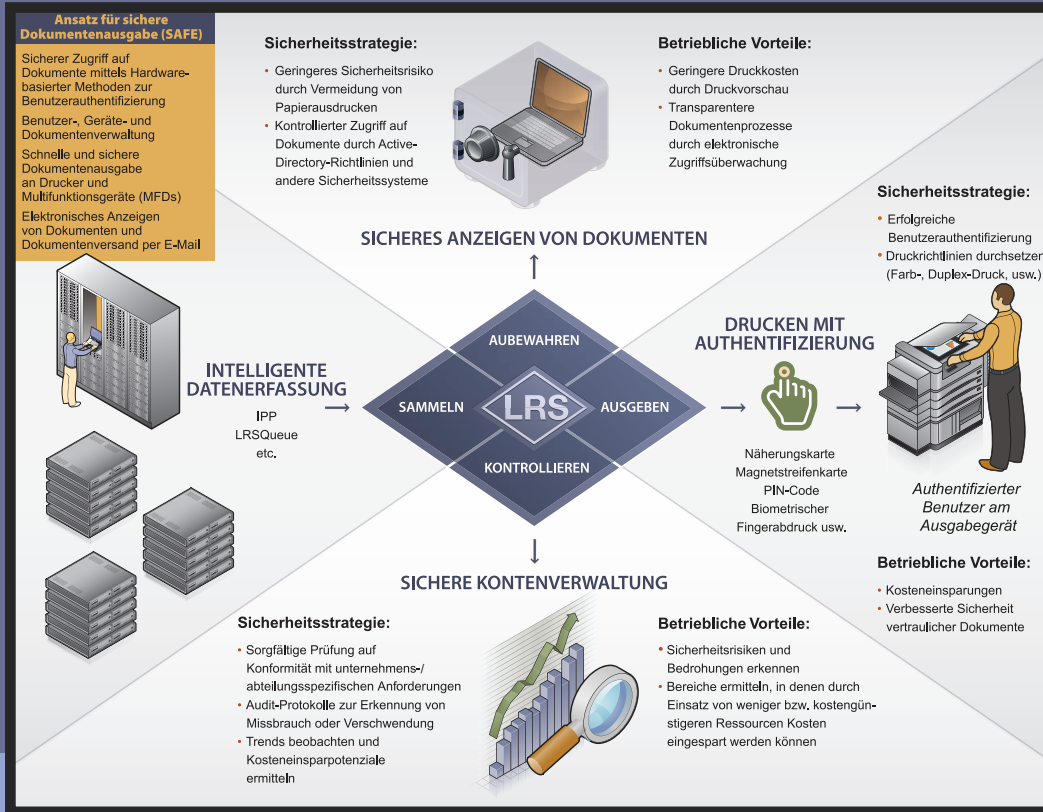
Ansatz für sichere Dokumentenausgabe (SAFE)

Sicherer Zugriff auf Dokumente mittels Hardware-basierter Methoden zur Benutzerauthentifizierung

Benutzer-, Geräte- und Dokumentenverwaltung

Schnelle und sichere Dokumentenausgabe an Drucker und Multifunktionsgeräte (MFDs)

Elektronisches Anzeigen von Dokumenten und Dokumentenversand per E-Mail

Sicherheitsstrategie:
• Geringeres Sicherheitsrisiko durch Vermeidung von Papierausdrucken
• Kontrollierter Zugriff auf Dokumente durch Active-Directory-Richtlinien und andere Sicherheitssysteme

Betriebliche Vorteile:
• Geringere Druckkosten durch Druckvorschau
• Transparentere Dokumentenprozesse durch elektronische Zugriffsüberwachung

SICHERES ANZEIGEN VON DOKUMENTEN

Sicherheitsstrategie:
• Erfolgreiche Benutzerauthentifizierung
• Druckrichtlinien durchsetzen (Farb-, Duplex-Druck, usw.)

INTELLIGENTE DATENERFASSUNG
IPP
LRSQueue
etc.

AUBEWAHREN
SAMMELN
LRS
AUSGEBEN
KONTROLLIEREN

DRUCKEN MIT AUTHENTIFIZIERUNG

Näherungskarte
Magnetstreifenkarte
PIN-Code
Biometrischer Fingerabdruck usw.

Authentifizierter Benutzer am Ausgabegerät

Betriebliche Vorteile:
• Kosteneinsparungen
• Verbesserte Sicherheit vertraulicher Dokumente

SICHERE KONTENVERWALTUNG

Sicherheitsstrategie:
• Sorgfältige Prüfung auf Konformität mit unternehmens-/abteilungsspezifischen Anforderungen
• Audit-Protokolle zur Erkennung von Missbrauch oder Verschwendung
• Trends beobachten und Kosteneinsparpotenziale ermitteln

Betriebliche Vorteile:
• Sicherheitsrisiken und Bedrohungen erkennen
• Bereiche ermitteln, in denen durch Einsatz von weniger bzw. kostengünstigeren Ressourcen Kosten eingespart werden können